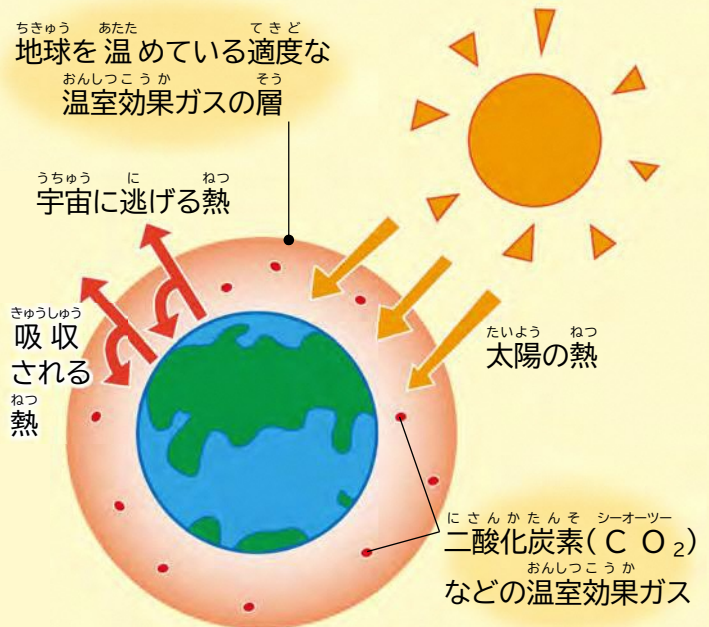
ちきゅう あたた てきど
地球を温めている適度な
おんしつこうか そう
温室効果ガスの層

うちゅう に ねつ
宇宙に逃げる熱

きゅうしゅう
吸収
される
ねつ
熱

たいよう ねつ
太陽の熱

にさんかたんそ シーオーツー
二酸化炭素（$CO_2$）
おんしつこうか
などの温室効果ガス